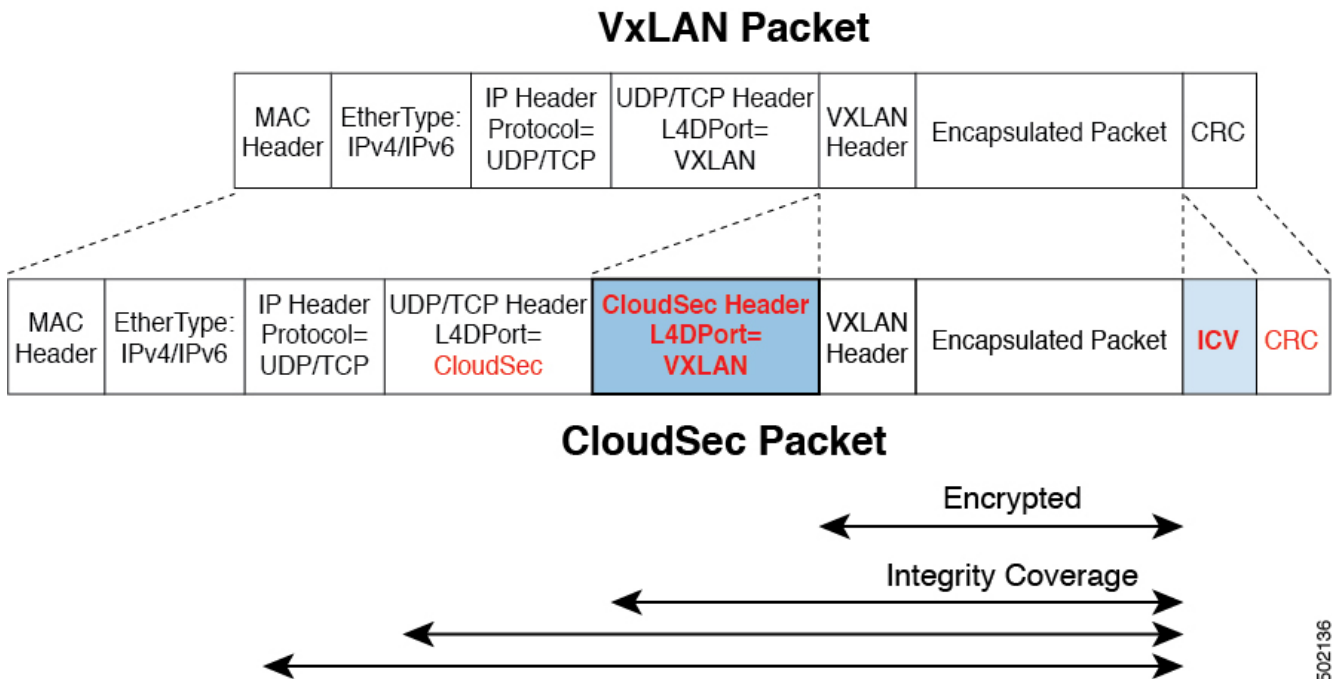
VxLAN Packet

| MAC Header | EtherType: IPv4/IPv6 | IP Header Protocol= UDP/TCP | UDP/TCP Header L4DPort= VXLAN | VXLAN Header | Encapsulated Packet | CRC |
|---|---|---|---|---|---|---|

| MAC Header | EtherType: IPv4/IPv6 | IP Header Protocol= UDP/TCP | UDP/TCP Header L4DPort= CloudSec | CloudSec Header L4DPort= VXLAN | VXLAN Header | Encapsulated Packet | ICV | CRC |
|---|---|---|---|---|---|---|---|---|

CloudSec Packet

Encrypted

Integrity Coverage

502136